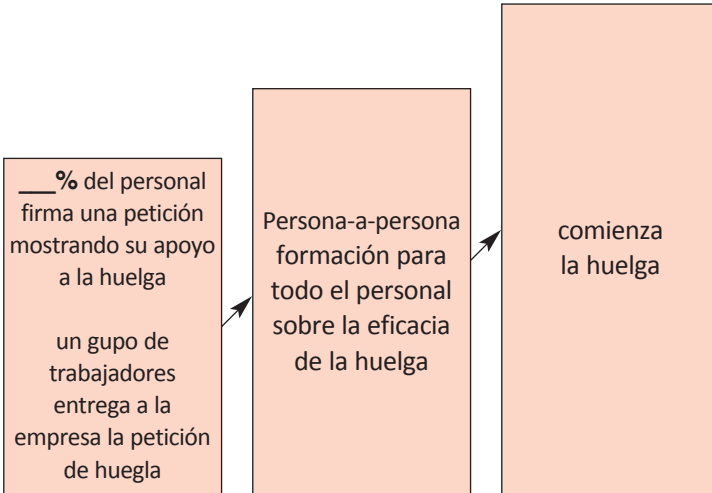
___% del personal firma una petición mostrando su apoyo a la huelga

un gupo de trabajadores entrega a la empresa la petición de huegla

Persona-a-persona formación para todo el personal sobre la eficacia de la huelga

comienza la huelga